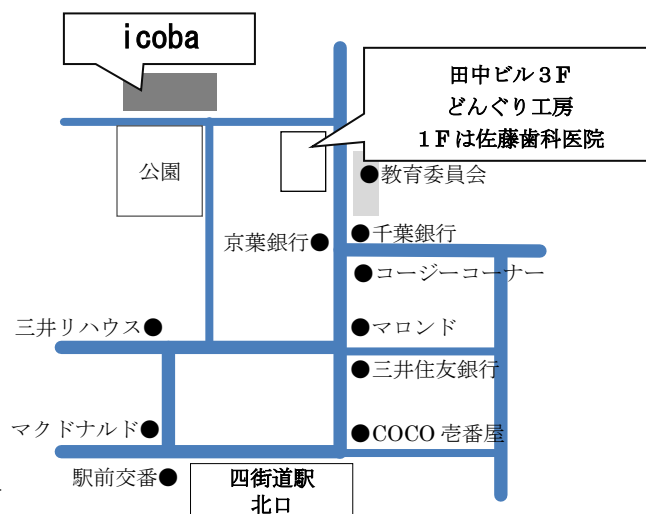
icoba

田中ビル３F
どんぐり工房
１Fは佐藤歯科医院

公園

●教育委員会

京葉銀行●

●千葉銀行

●コージーコーナー

三井リハウス●

●マロンド

●三井住友銀行

マクドナルド●

●COCO 壱番屋

駅前交番●

四街道駅
北口